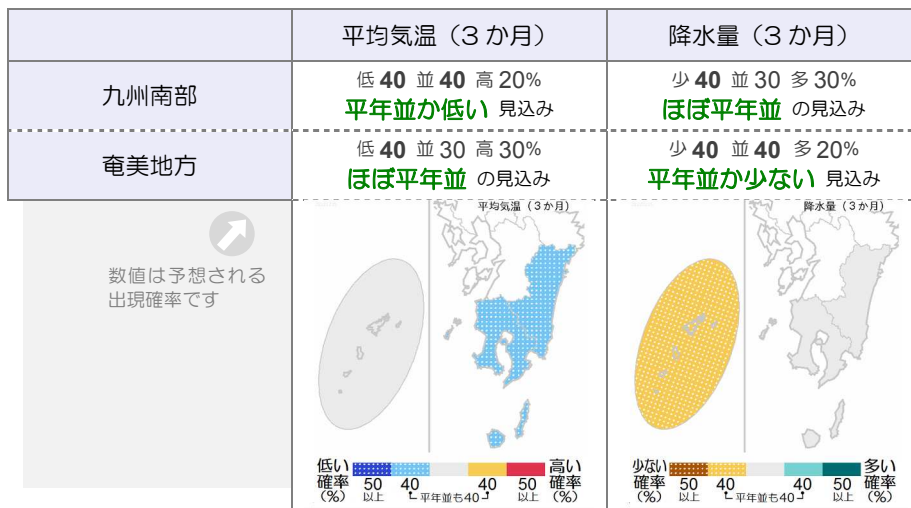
| | 平均気温（３か月） | 降水量（３か月） |
|---|---|---|
| 九州南部 | 低 40 並 40 高 20% 平年並か低い 見込み | 少 40 並 30 多 30% ほぼ平年並 の見込み |
| 奄美地方 | 低 40 並 30 高 30% ほぼ平年並 の見込み | 少 40 並 40 多 20% 平年並か少ない 見込み |

数値は予想される出現確率です

平均気温（３か月）

低い確率（%） 50以上 40 └平年並も40┘ 40 50以上 高い確率（%）

降水量（３か月）

少ない確率（%） 50以上 40 └平年並も40┘ 40 50以上 多い確率（%）